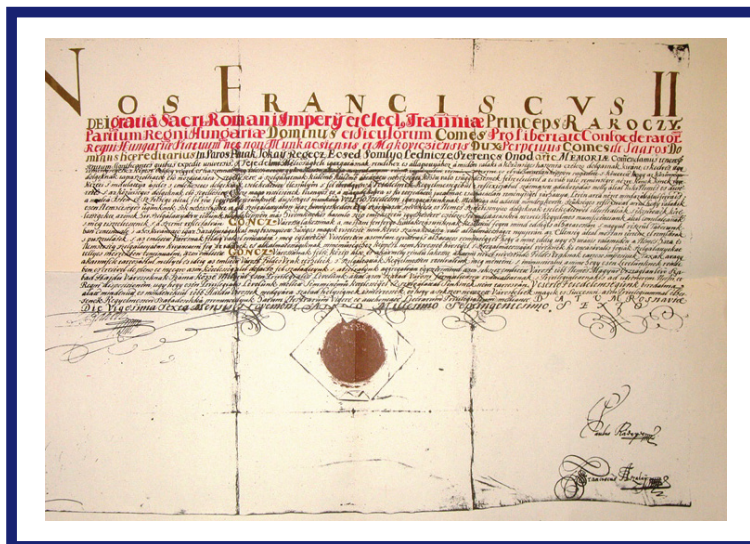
NOS FRANCISCUS II

DEI gratia Sacri Romani Imperii et Transsilvaniae Princeps Rakoczy, Partium Regni Hungariae Dominus et Siculorum Comes, Pro Libertate Confoederatorum Regni Hungariae Statuum Dux, Munkacsiensis et Makoviczensis Dux Perpetuus Comes de Saaros Dominus hereditarius in Saros Patak, Tokaj, Regecz, Ecsed, Somlyo, Lednicze, Szerencs, Onod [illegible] Memoriae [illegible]

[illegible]

CONCZ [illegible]

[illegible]

CONCZ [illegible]

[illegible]

DATUM Rosnaviae Die Vigesima Sexta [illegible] Millesimo Septingentesimo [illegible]

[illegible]

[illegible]